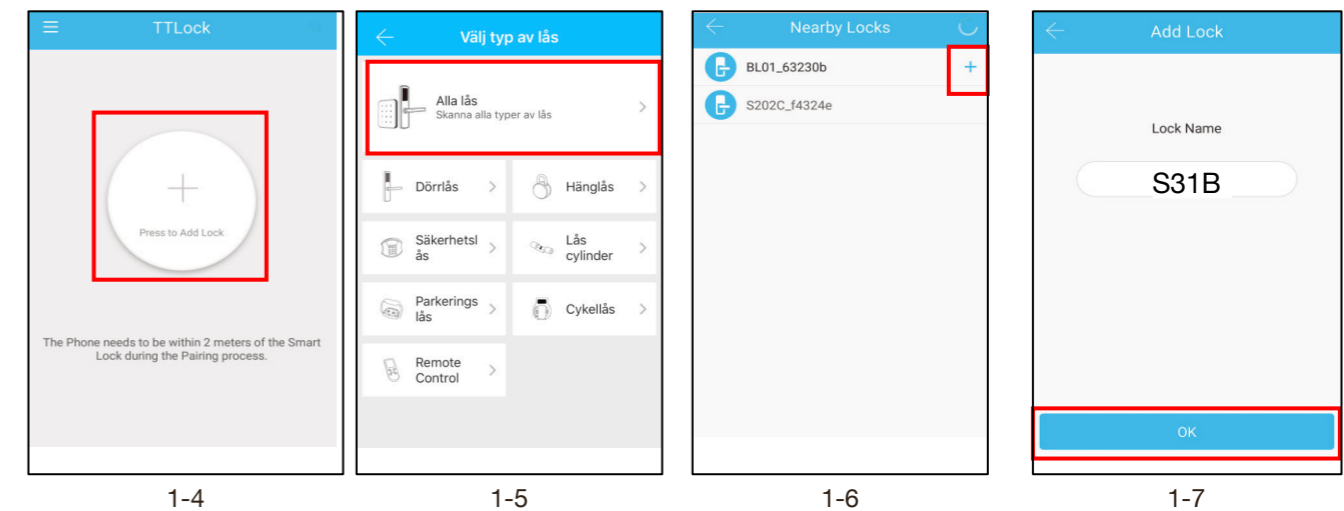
TTLock

Press to Add Lock

The Phone needs to be within 2 meters of the Smart Lock during the Pairing process.

1-4

Välj typ av lås

Alla lås
Skanna alla typer av lås

Dörrlås

Hänglås

Säkerhetslås

Lås cylinder

Parkeringslås

Cykellås

Remote Control

1-5

Nearby Locks

BL01_63230b

+

S202C_f4324e

1-6

Add Lock

Lock Name

S31B

OK

1-7